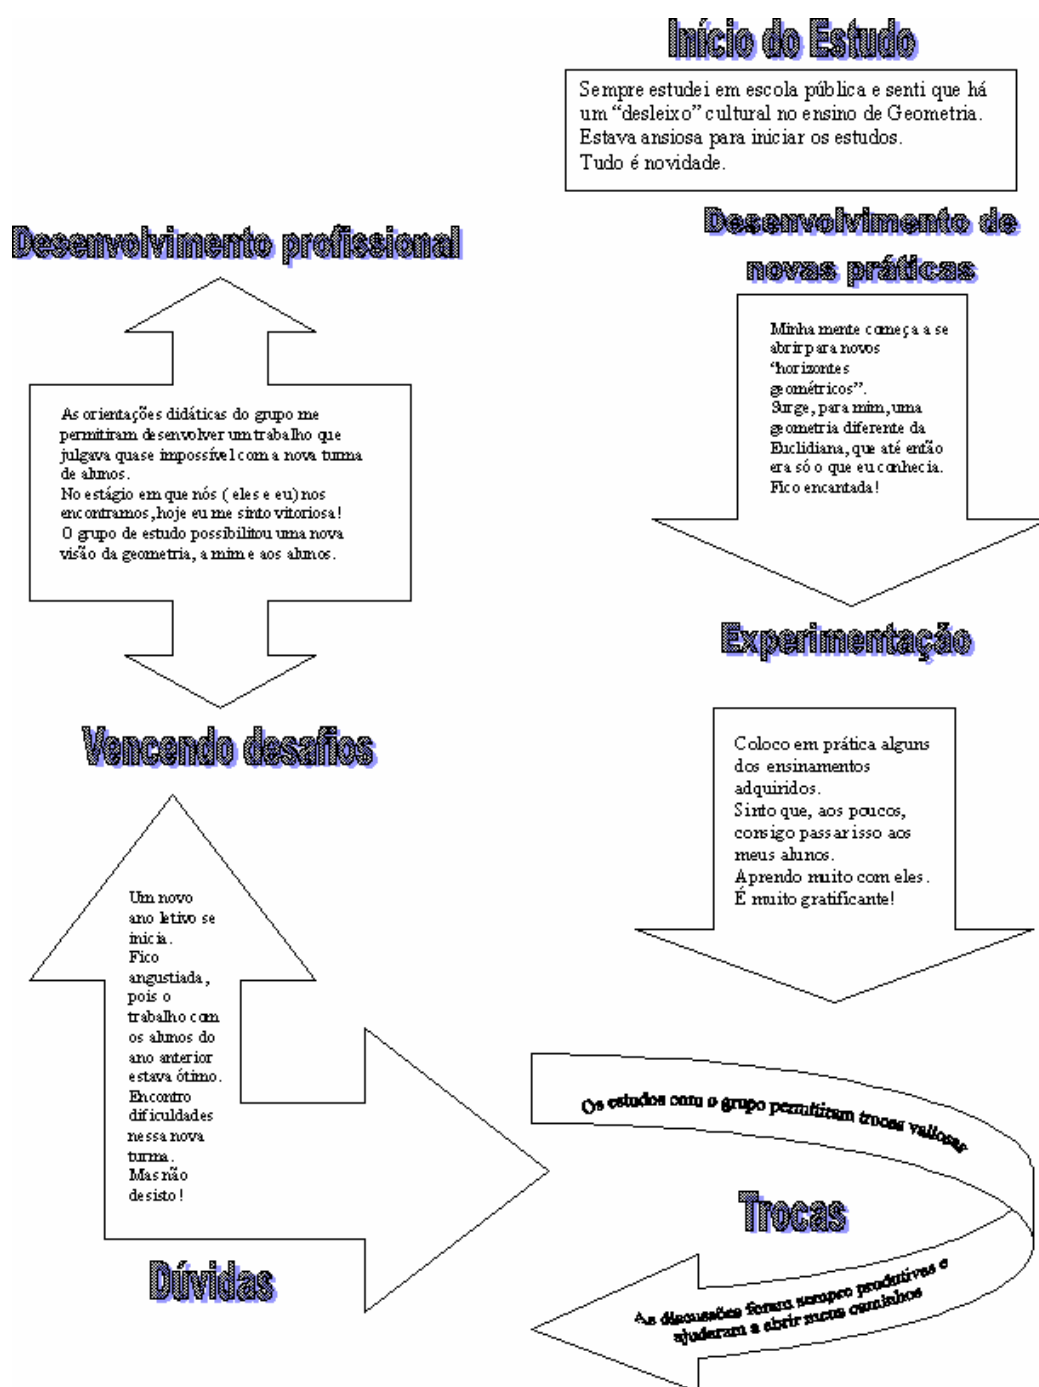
Início do Estudo

Sempre estudei em escola pública e senti que há um "desleixo" cultural no ensino de Geometria. Estava ansiosa para iniciar os estudos. Tudo é novidade.

Desenvolvimento de novas práticas

Minha mente começa a se abrir para novos "horizontes geométricos". Surge, para mim, uma geometria diferente da Euclidiana, que até então era só o que eu conhecia. Fico encantada!

Experimentação

Coloco em prática alguns dos ensinamentos adquiridos. Sinto que, aos poucos, consigo passar isso aos meus alunos. Aprendo muito com eles. É muito gratificante!

Os estudos com o grupo permitiram trocas valiosas

Trocas

As discussões foram sempre produtivas e ajudaram a abrir meus caminhos

Dúvidas

Um novo ano letivo se inicia. Fico angustiada, pois o trabalho com os alunos do ano anterior estava ótimo. Encontro dificuldades nessa nova turma. Mas não desisto!

Vencendo desafios

Desenvolvimento profissional

As orientações didáticas do grupo me permitiram desenvolver um trabalho que julgava quase impossível com a nova turma de alunos. No estágio em que nós ( eles e eu) nos encontramos, hoje eu me sinto vitoriosa! O grupo de estudo possibilitou uma nova visão da geometria, a mim e aos alunos.